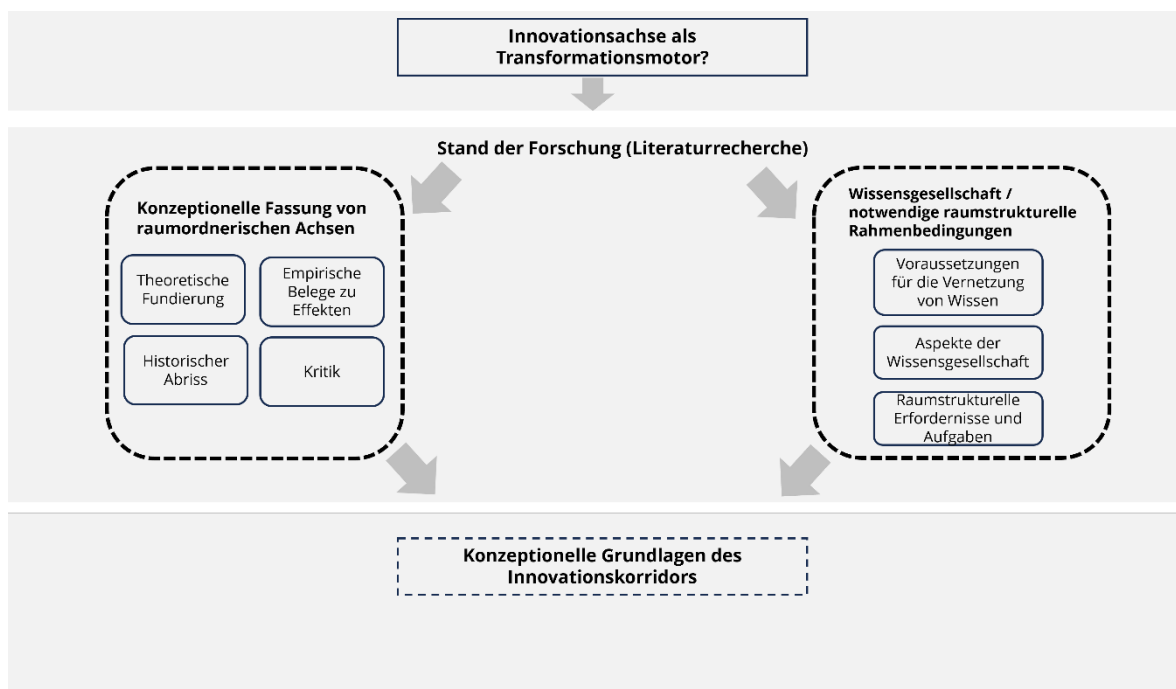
Innovationsachse als Transformationsmotor?

Stand der Forschung (Literaturrecherche)

Konzeptionelle Fassung von raumordnerischen Achsen

Theoretische Fundierung

Empirische Belege zu Effekten

Historischer Abriss

Kritik

Wissensgesellschaft / notwendige raumstrukturelle Rahmenbedingungen

Voraussetzungen für die Vernetzung von Wissen

Aspekte der Wissensgesellschaft

Raumstrukturelle Erfordernisse und Aufgaben

Konzeptionelle Grundlagen des Innovationskorridors